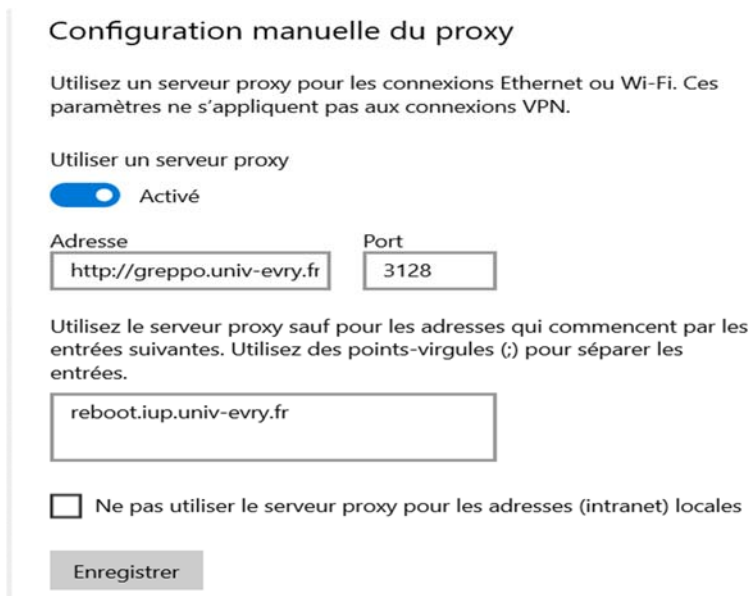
Configuration manuelle du proxy

Utilisez un serveur proxy pour les connexions Ethernet ou Wi-Fi. Ces paramètres ne s'appliquent pas aux connexions VPN.

Utiliser un serveur proxy

Activé

Adresse

http://greppo.univ-evry.fr

Port

3128

Utilisez le serveur proxy sauf pour les adresses qui commencent par les entrées suivantes. Utilisez des points-virgules (;) pour séparer les entrées.

reboot.iup.univ-evry.fr

Ne pas utiliser le serveur proxy pour les adresses (intranet) locales

Enregistrer